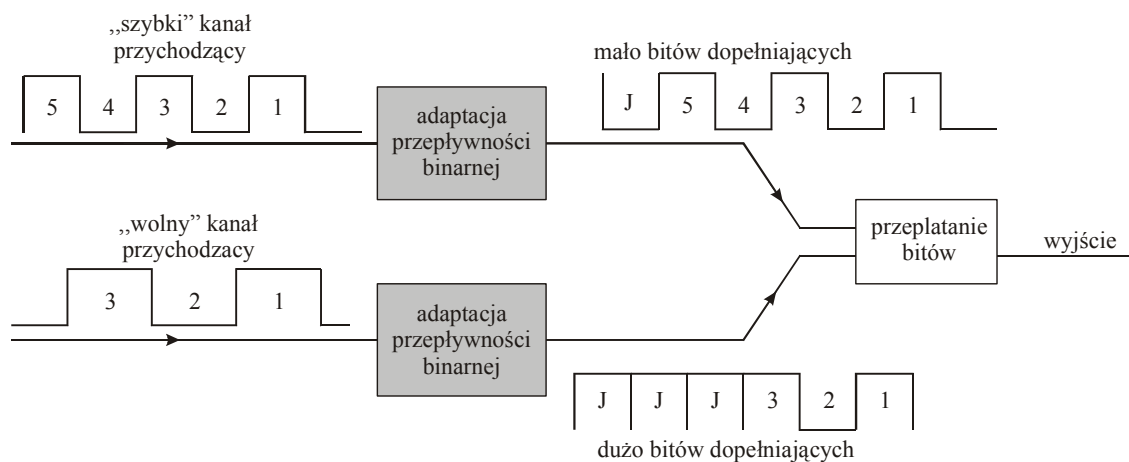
,,szybki" kanał przychodzący

5 4 3 2 1

adaptacja przepływności binarnej

mało bitów dopełniających

J 5 4 3 2 1

,,wolny" kanał przychodzacy

3 2 1

adaptacja przepływności binarnej

przeplatanie bitów

wyjście

J J J 3 2 1

dużo bitów dopełniających